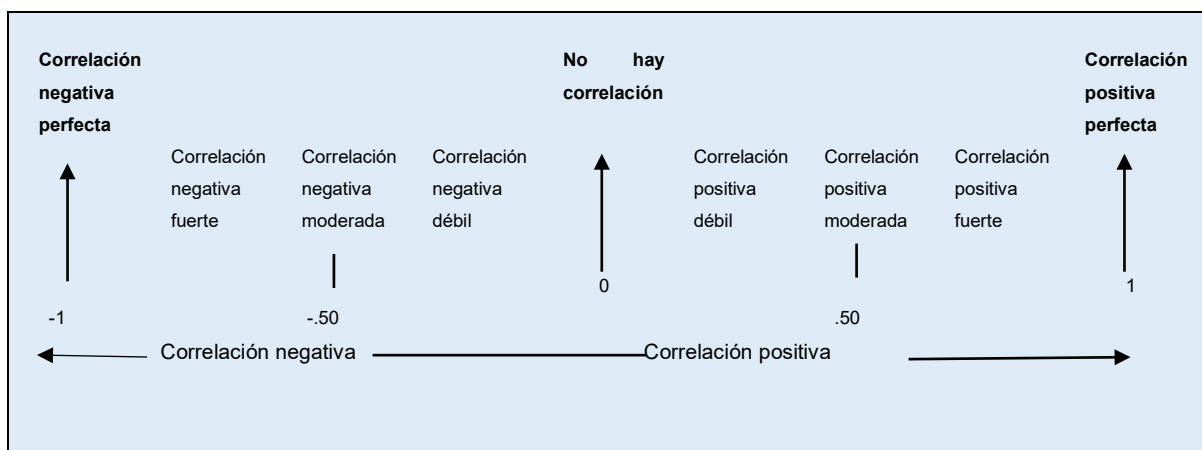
Correlación negativa perfecta

Correlación negativa fuerte

Correlación negativa moderada

Correlación negativa débil

No hay correlación

Correlación positiva débil

Correlación positiva moderada

Correlación positiva fuerte

Correlación positiva perfecta

-1

-.50

0

.50

1

Correlación negativa

Correlación positiva